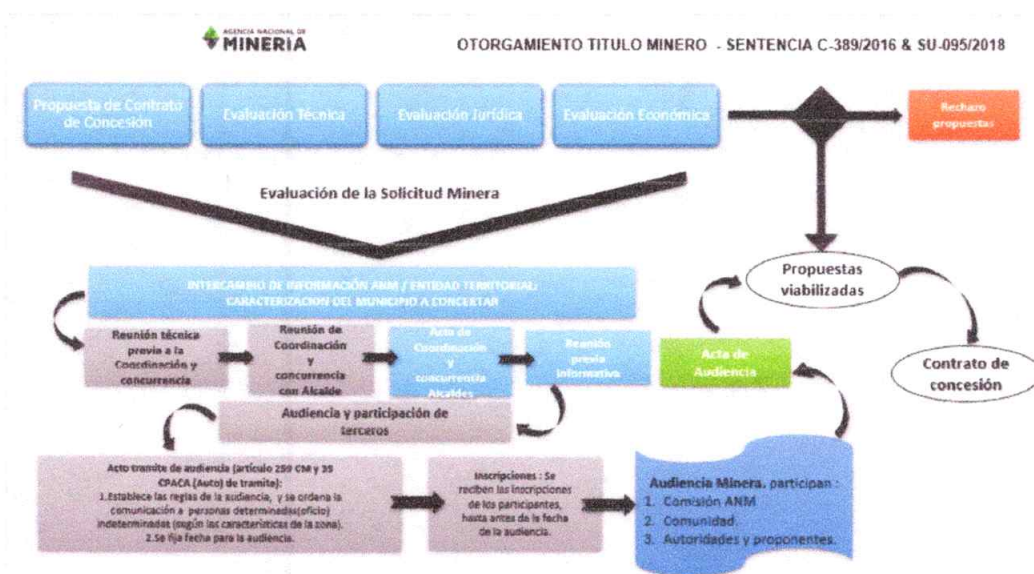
AGENCIA NACIONAL DE MINERIA

OTORGAMIENTO TITULO MINERO - SENTENCIA C-389/2016 & SU-095/2018

Propuesta de Contrato de Concesión

Evaluación Técnica

Evaluación Jurídica

Evaluación Económica

Rechazo propuestas

Evaluación de la Solicitud Minera

Propuestas viabilizadas

INTERCAMBIO DE INFORMACIÓN ANM / ENTIDAD TERRITORIAL: CARACTERIZACION DEL MUNICIPIO A CONCERTAR

Reunión técnica previa a la Coordinación y concurrencia

Reunión de Coordinación y concurrencia con Alcalde

Acta de Coordinación y concurrencia Alcaldes

Reunión previa informativa

Acta de Audiencia

Contrato de concesión

Audiencia y participación de terceros

Acto tramite de audiencia (artículo 259 CM y 35 CPACA (Auto) de tramite):
1.Establece las reglas de la audiencia, y se ordena la comunicación a personas determinadas(oficio) indeterminadas (según las características de la zona).
2.Se fija fecha para la audiencia.

Inscripciones : Se reciben las inscripciones de los participantes, hasta antes de la fecha de la audiencia.

Audiencia Minera, participan :
1. Comisión ANM
2. Comunidad.
3. Autoridades y proponentes.